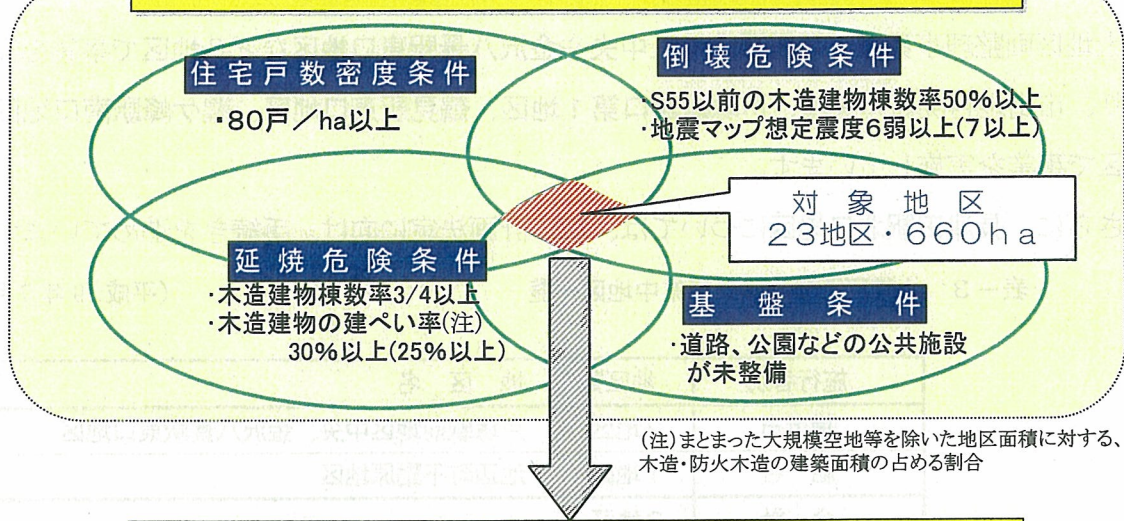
住宅戸数密度条件

・80戸／ha以上

倒壊危険条件

・S55以前の木造建物棟数率50%以上
・地震マップ想定震度6弱以上(7以上)

対象地区
23地区・660ha

延焼危険条件

・木造建物棟数率3/4以上
・木造建物の建ぺい率(注)30%以上(25%以上)

基盤条件

・道路、公園などの公共施設が未整備

(注)まとまった大規模空地等を除いた地区面積に対する、木造・防火木造の建築面積の占める割合